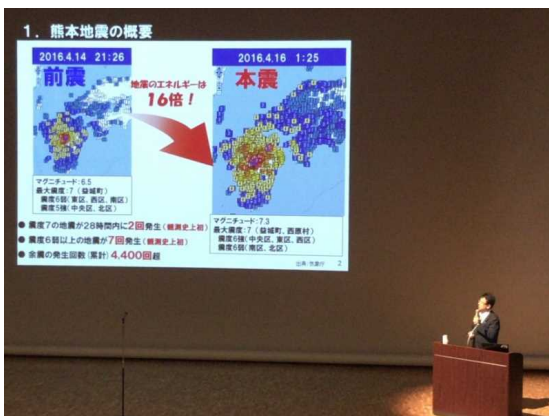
1．熊本地震の概要

2016.4.14　21:26

前震

地震のエネルギーは
16倍！

2016.4.16　1:25

本震

マグニチュード：6.5
最大震度：7（益城町）
震度6弱（東区、西区、南区）
震度5強（中央区、北区）

マグニチュード：7.3
最大震度：7（益城町、西原村）
震度6強（中央区、東区、西区）
震度6弱（南区、北区）

● 震度7の地震が28時間内に2回発生（観測史上初）
● 震度6弱以上の地震が7回発生（観測史上初）
● 余震の発生回数（累計）4,400回超

出典：気象庁　2